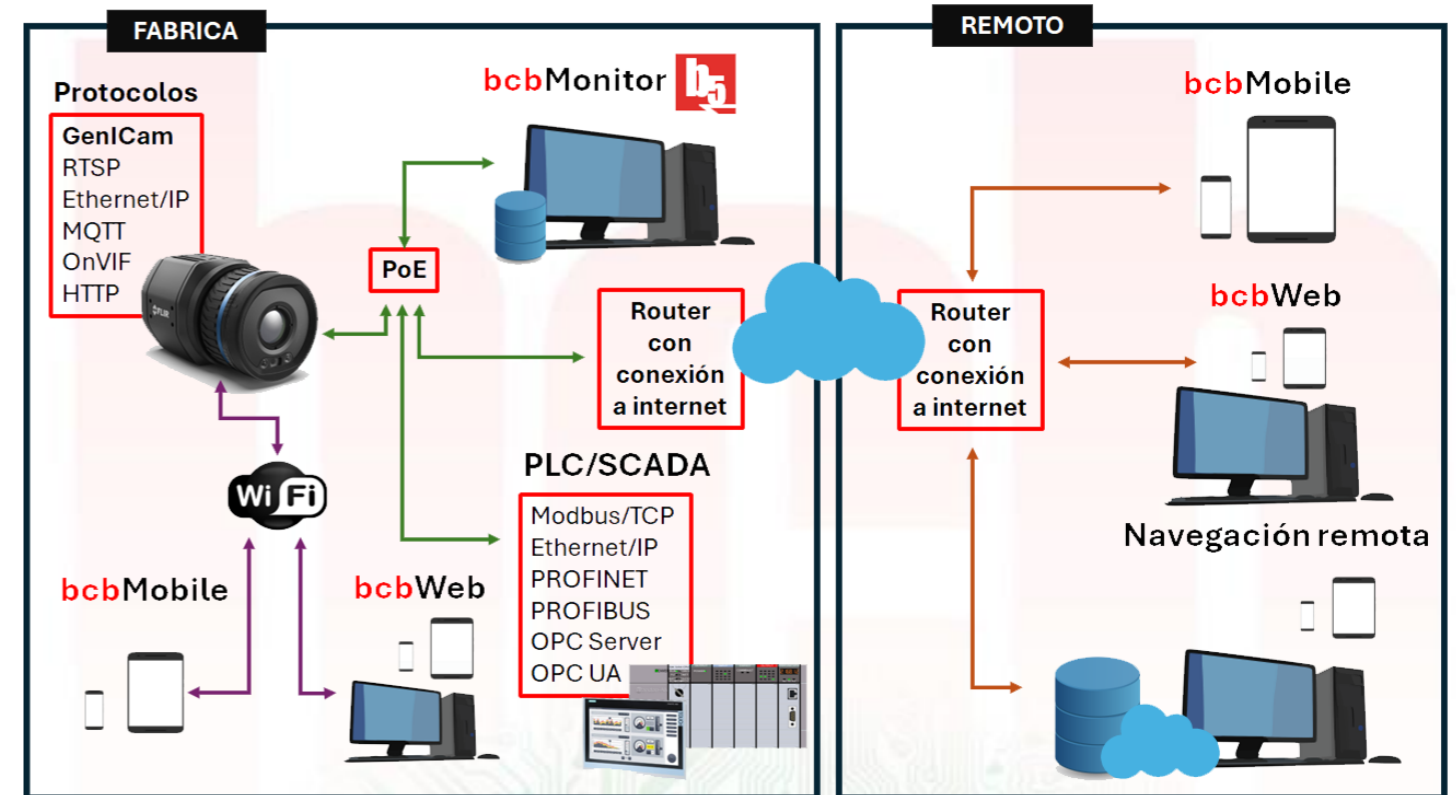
FABRICA

Protocolos

GenICam
RTSP
Ethernet/IP
MQTT
OnVIF
HTTP

FLIR

bcbMonitor

PoE

Router con conexión a internet

PLC/SCADA

Modbus/TCP
Ethernet/IP
PROFINET
PROFIBUS
OPC Server
OPC UA

Wi Fi

bcbMobile

bcbWeb

REMOTO

bcbMobile

Router con conexión a internet

bcbWeb

Navegación remota